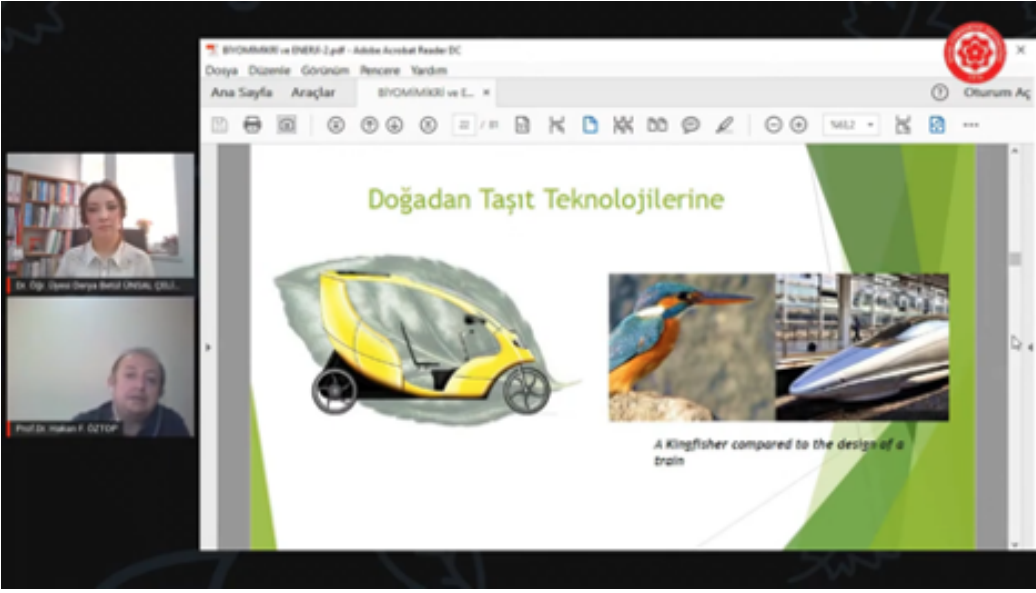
BİYOMİMİKRİ ve ENERJİ-2.pdf - Adobe Acrobat Reader DC

Dosya Düzenle Görünüm Pencere Yardım

Ana Sayfa Araçlar BİYOMİMİKRİ ve E... ×

Oturum Aç

/ 81

%63,2

Doğadan Taşıt Teknolojilerine

A Kingfisher compared to the design of a train

Dr. Öğr. Üyesi Derya Betül ÜNSAL ÇİLİ...

Prof.Dr. Hakan F. ÖZTOP